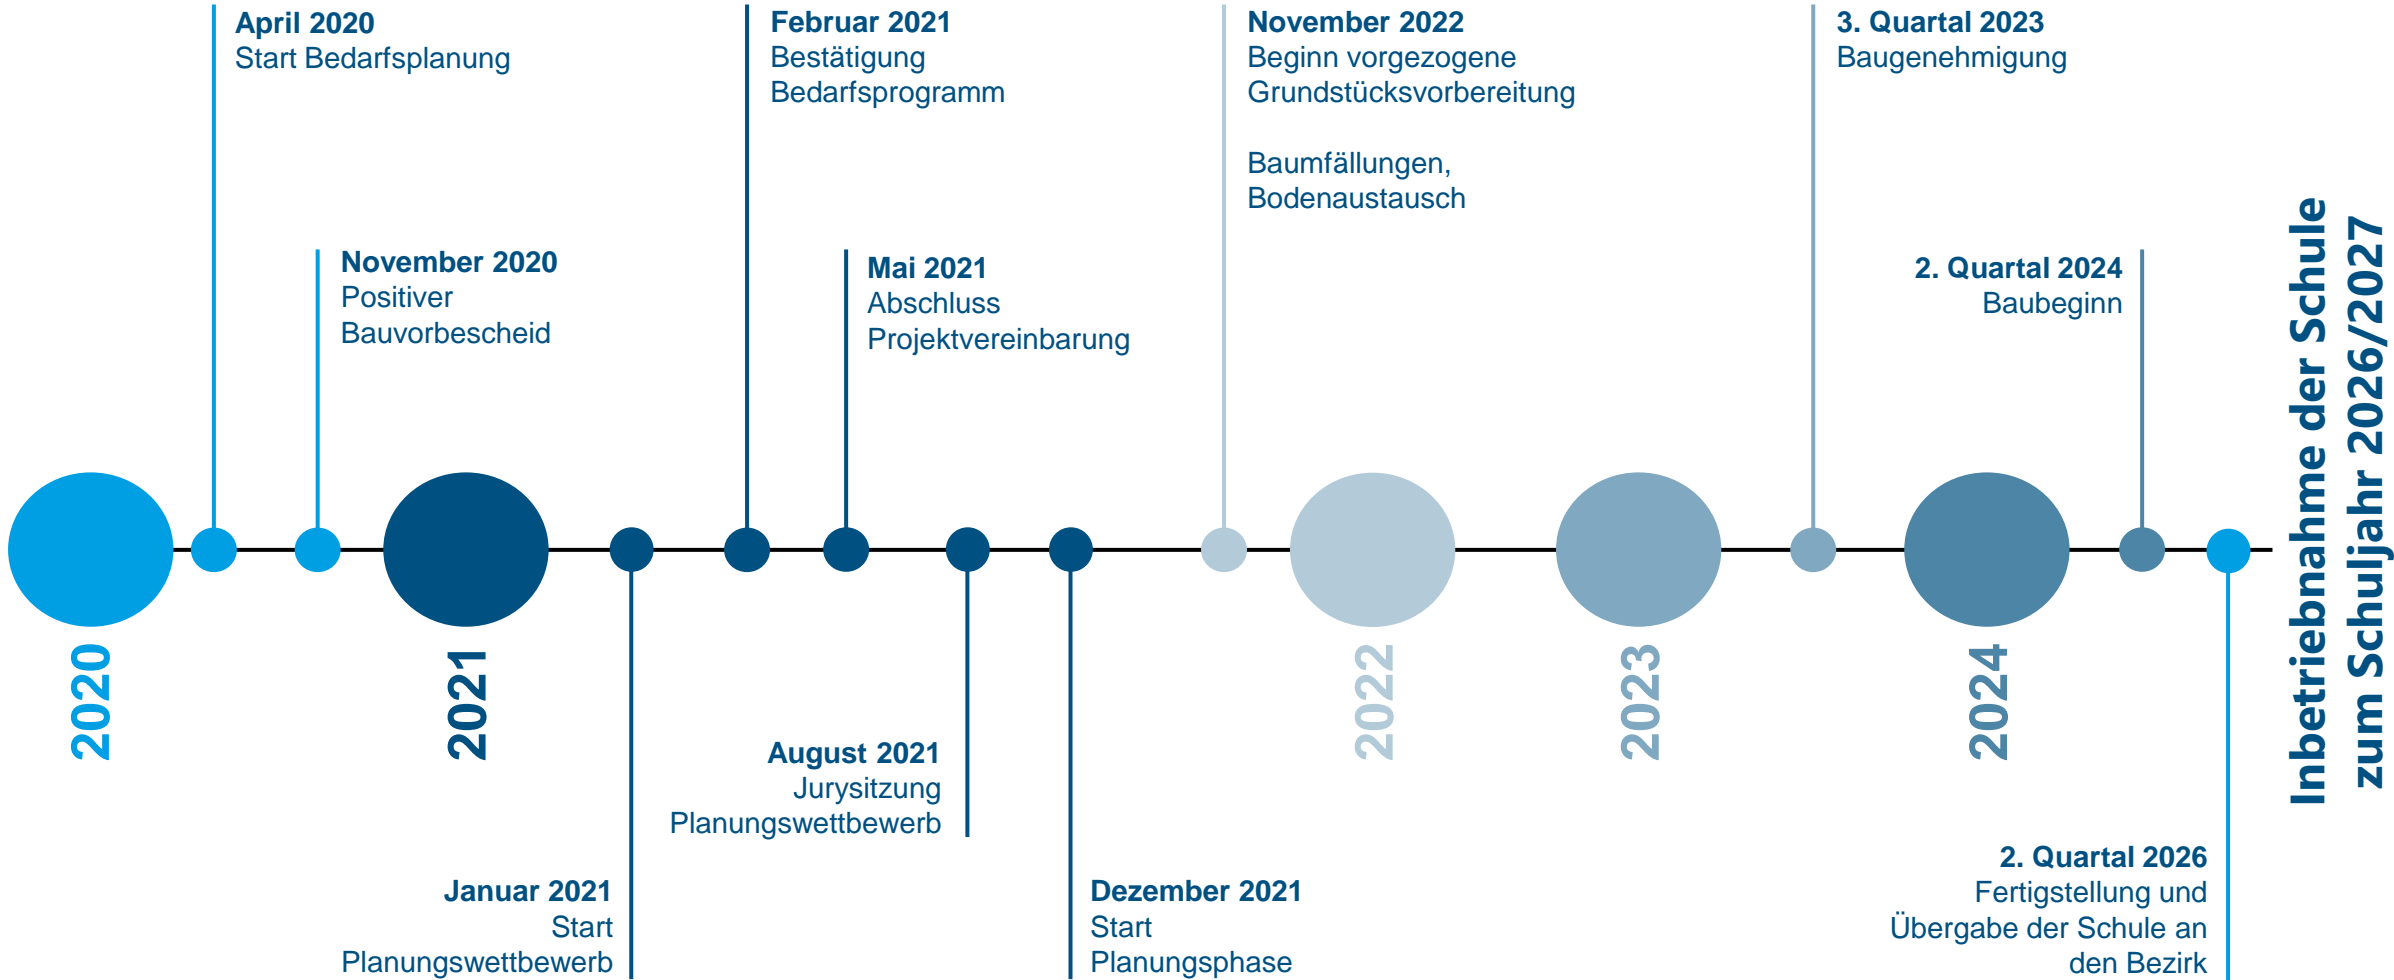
April 2020
Start Bedarfsplanung

Februar 2021
Bestätigung Bedarfsprogramm

November 2022
Beginn vorgezogene Grundstücksvorbereitung

Baumfällungen, Bodenaustausch

3. Quartal 2023
Baugenehmigung

November 2020
Positiver Bauvorbescheid

Mai 2021
Abschluss Projektvereinbarung

2. Quartal 2024
Baubeginn

Inbetriebnahme der Schule zum Schuljahr 2026/2027

2020

2021

2022

2023

2024

August 2021
Jurysitzung Planungswettbewerb

Januar 2021
Start Planungswettbewerb

Dezember 2021
Start Planungsphase

2. Quartal 2026
Fertigstellung und Übergabe der Schule an den Bezirk